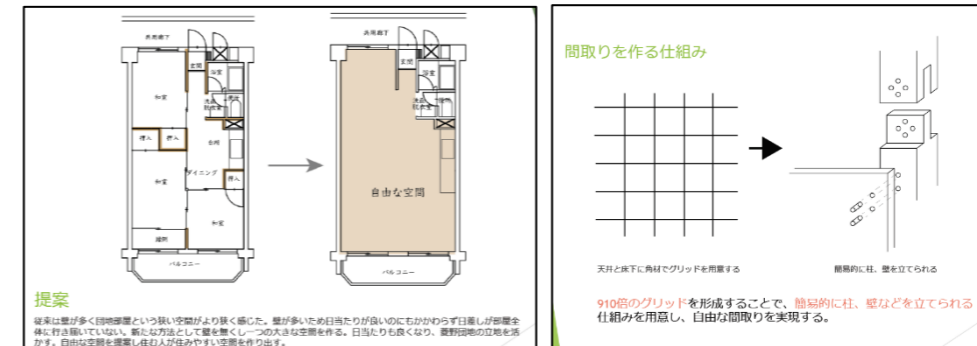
共用廊下

玄関

浴室

洗面脱衣室

和室

押入

押入

台所

ダイニング

押入

和室

和室

縁側

バルコニー

共用廊下

玄関

浴室

洗面脱衣室

自由な空間

バルコニー

提案

従来は壁が多く回廊部屋という狭い空間がより狭く感じた。壁が多いため日当たりが良いのにもかかわらず日差しが部屋全体に行き届いていない。新たな方法として壁を無くし一つの大きな空間を作る。日当たりも良くなり、菱野団地の立地を活かす。自由な空間を提案し住む人が住みやすい空間を作り出す。

間取りを作る仕組み

天井と床下に角材でグリッドを用意する

簡易的に柱、壁を立てられる

910倍のグリッドを形成することで、簡易的に柱、壁などを立てられる仕組みを用意し、自由な間取りを実現する。